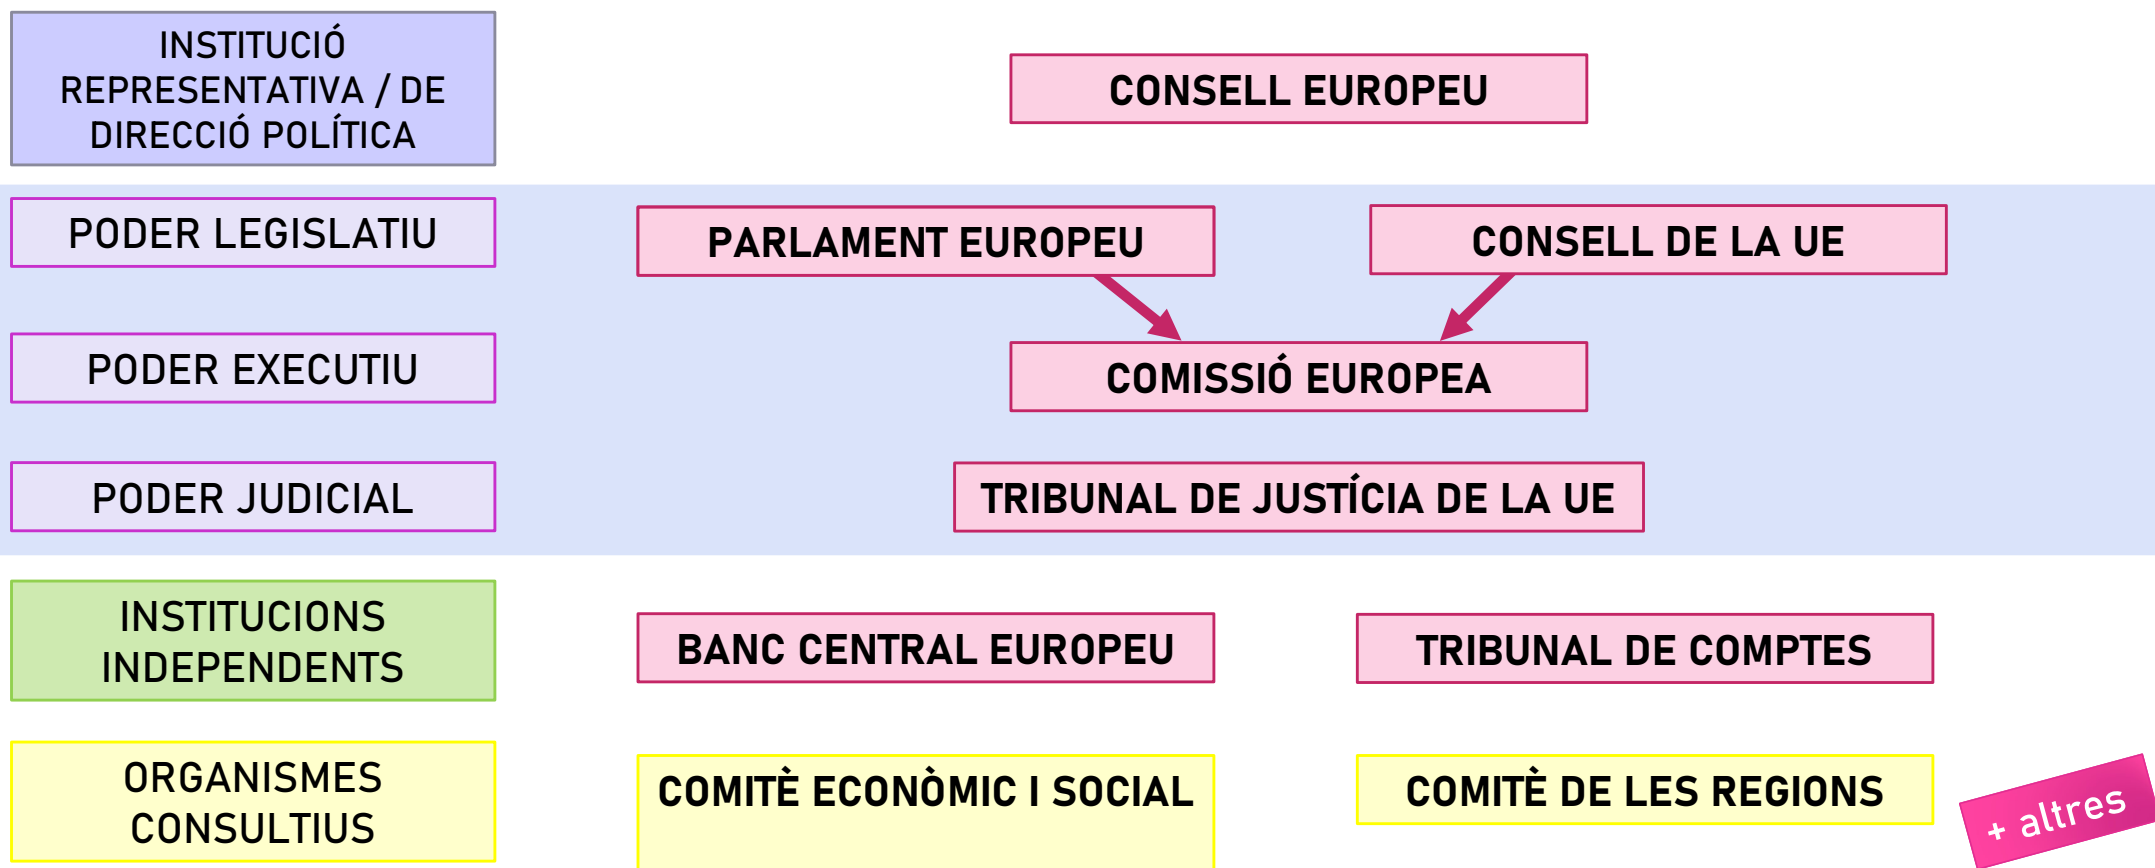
INSTITUCIÓ REPRESENTATIVA / DE DIRECCIÓ POLÍTICA

CONSELL EUROPEU

PODER LEGISLATIU

PARLAMENT EUROPEU

CONSELL DE LA UE

PODER EXECUTIU

COMISSIÓ EUROPEA

PODER JUDICIAL

TRIBUNAL DE JUSTÍCIA DE LA UE

INSTITUCIONS INDEPENDENTS

BANC CENTRAL EUROPEU

TRIBUNAL DE COMPTES

ORGANISMES CONSULTIUS

COMITÈ ECONÒMIC I SOCIAL

COMITÈ DE LES REGIONS

+ altres